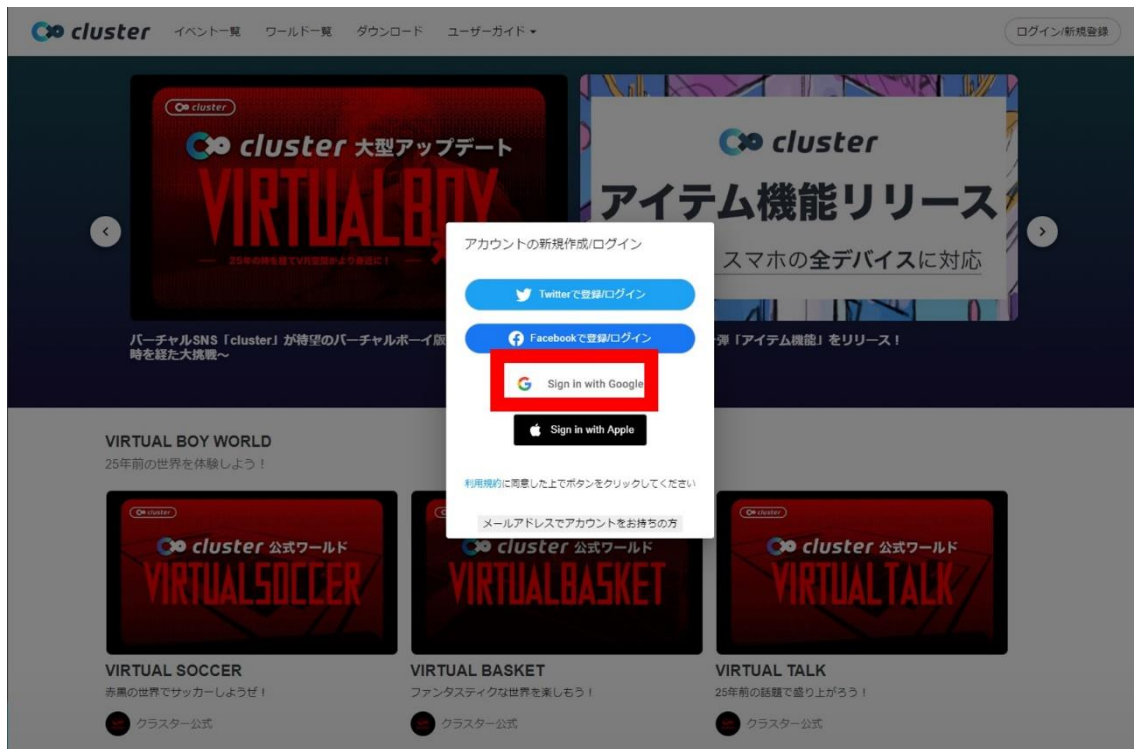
cluster イベント一覧 ワールド一覧 ダウンロード ユーザーガイド ▾

ログイン/新規登録

cluster

cluster 大型アップデート

VIRTUALBOY

25年の時を経てVR空間がより身近に！

cluster

アイテム機能リリース

スマホの全デバイスに対応

バーチャルSNS「cluster」が待望のバーチャルボーイ版 時を経た大挑戦～

弾「アイテム機能」をリリース！

アカウントの新規作成/ログイン

Twitterで登録/ログイン

Facebookで登録/ログイン

Sign in with Google

Sign in with Apple

利用規約に同意した上でボタンをクリックしてください

メールアドレスでアカウントをお持ちの方

VIRTUAL BOY WORLD

25年前の世界を体験しよう！

cluster

cluster 公式ワールド

VIRTUALSOCCER

cluster 公式ワールド

VIRTUALBASKET

cluster

cluster 公式ワールド

VIRTUALTALK

VIRTUAL SOCCER

赤黒の世界でサッカーしようぜ！

クラスター公式

VIRTUAL BASKET

ファンタスティクな世界を楽しもう！

クラスター公式

VIRTUAL TALK

25年前の話題で盛り上がろう！

クラスター公式